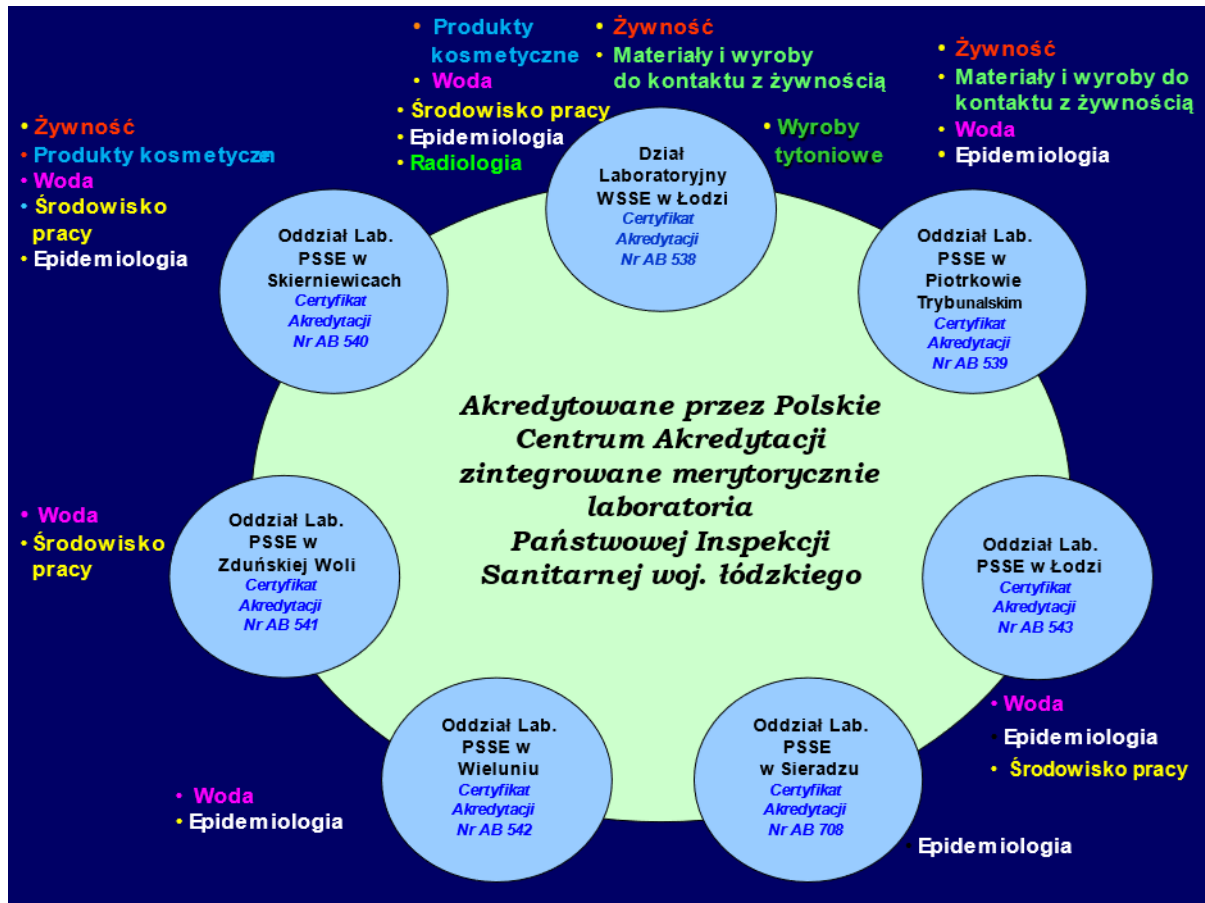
• Produkty kosmetyczne
• Woda
• Środowisko pracy
• Epidemiologia
• Radiologia

• Żywność
• Materiały i wyroby do kontaktu z żywnością

• Wyroby tytoniowe

• Żywność
• Materiały i wyroby do kontaktu z żywnością
• Woda
• Epidemiologia

• Żywność
• Produkty kosmetyczn
• Woda
• Środowisko pracy
• Epidemiologia

Dział Laboratoryjny WSSE w Łodzi
Certyfikat Akredytacji Nr AB 538

Oddział Lab. PSSE w Skierniewicach
Certyfikat Akredytacji Nr AB 540

Oddział Lab. PSSE w Piotrkowie Trybunalskim
Certyfikat Akredytacji Nr AB 539

Akredytowane przez Polskie Centrum Akredytacji zintegrowane merytorycznie laboratoria Państwowej Inspekcji Sanitarnej woj. łódzkiego

• Woda
• Środowisko pracy

Oddział Lab. PSSE w Zduńskiej Woli
Certyfikat Akredytacji Nr AB 541

Oddział Lab. PSSE w Łodzi
Certyfikat Akredytacji Nr AB 543

• Woda
• Epidemiologia
• Środowisko pracy

Oddział Lab. PSSE w Wieluniu
Certyfikat Akredytacji Nr AB 542

Oddział Lab. PSSE w Sieradzu
Certyfikat Akredytacji Nr AB 708

• Woda
• Epidemiologia

• Epidemiologia